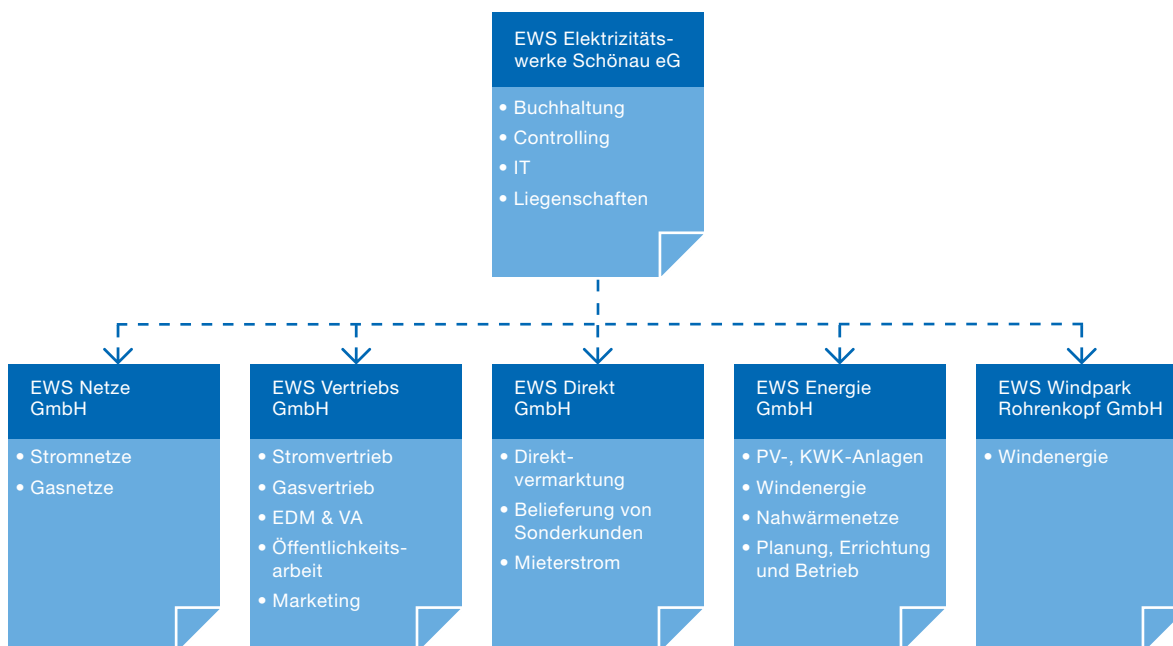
EWS Elektrizitätswerke Schönau eG

- Buchhaltung
- Controlling
- IT
- Liegenschaften

EWS Netze GmbH

- Stromnetze
- Gasnetze

EWS Vertriebs GmbH

- Stromvertrieb
- Gasvertrieb
- EDM & VA
- Öffentlichkeitsarbeit
- Marketing

EWS Direkt GmbH

- Direktvermarktung
- Belieferung von Sonderkunden
- Mieterstrom

EWS Energie GmbH

- PV-, KWK-Anlagen
- Windenergie
- Nahwärmenetze
- Planung, Errichtung und Betrieb

EWS Windpark Rohrenkopf GmbH

- Windenergie